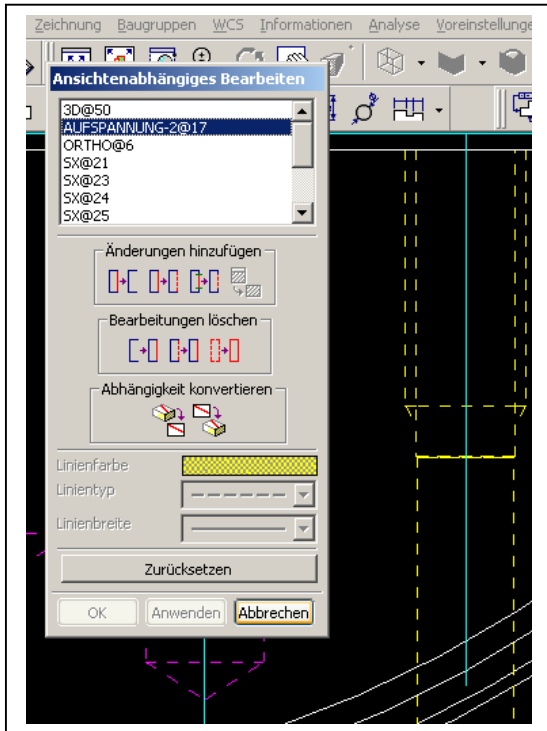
Zeichnung Baugruppen WCS Informationen Analyse Voreinstellunge

Ansichtenabhängiges Bearbeiten

3D@50
AUFSPANNUNG-2@17
ORTHO@6
SX@21
SX@23
SX@24
SX@25

Änderungen hinzufügen

Bearbeitungen löschen

Abhängigkeit konvertieren

Linienfarbe
Linientyp
Linienbreite

Zurücksetzen

OK
Anwenden
Abbrechen